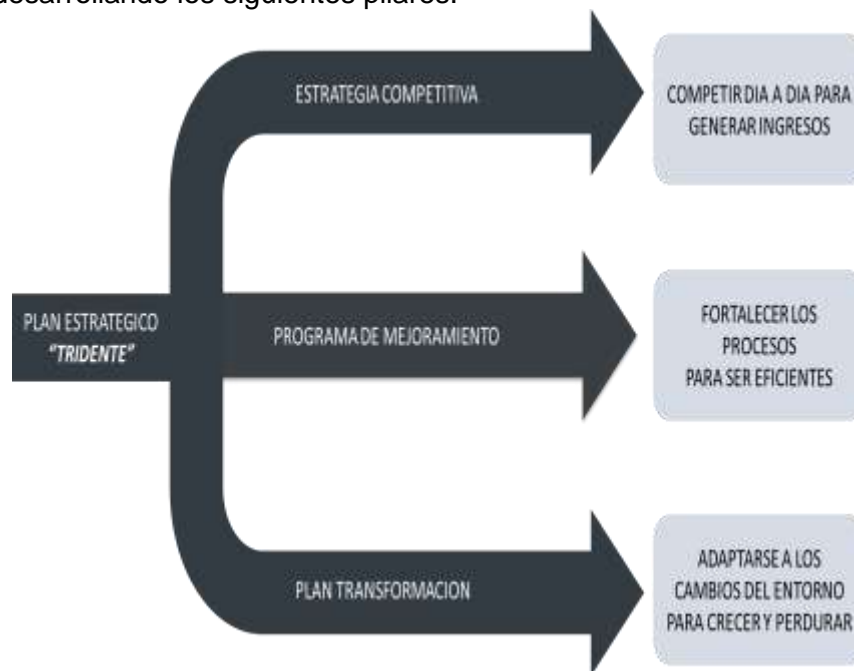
desarrollando los siguientes pilares:

PLAN ESTRATEGICO "TRIDENTE"

ESTRATEGIA COMPETITIVA

COMPETIR DIA A DIA PARA GENERAR INGRESOS

PROGRAMA DE MEJORAMIENTO

FORTALECER LOS PROCESOS PARA SER EFICIENTES

PLAN TRANSFORMACION

ADAPTARSE A LOS CAMBIOS DEL ENTORNO PARA CRECER Y PERDURAR